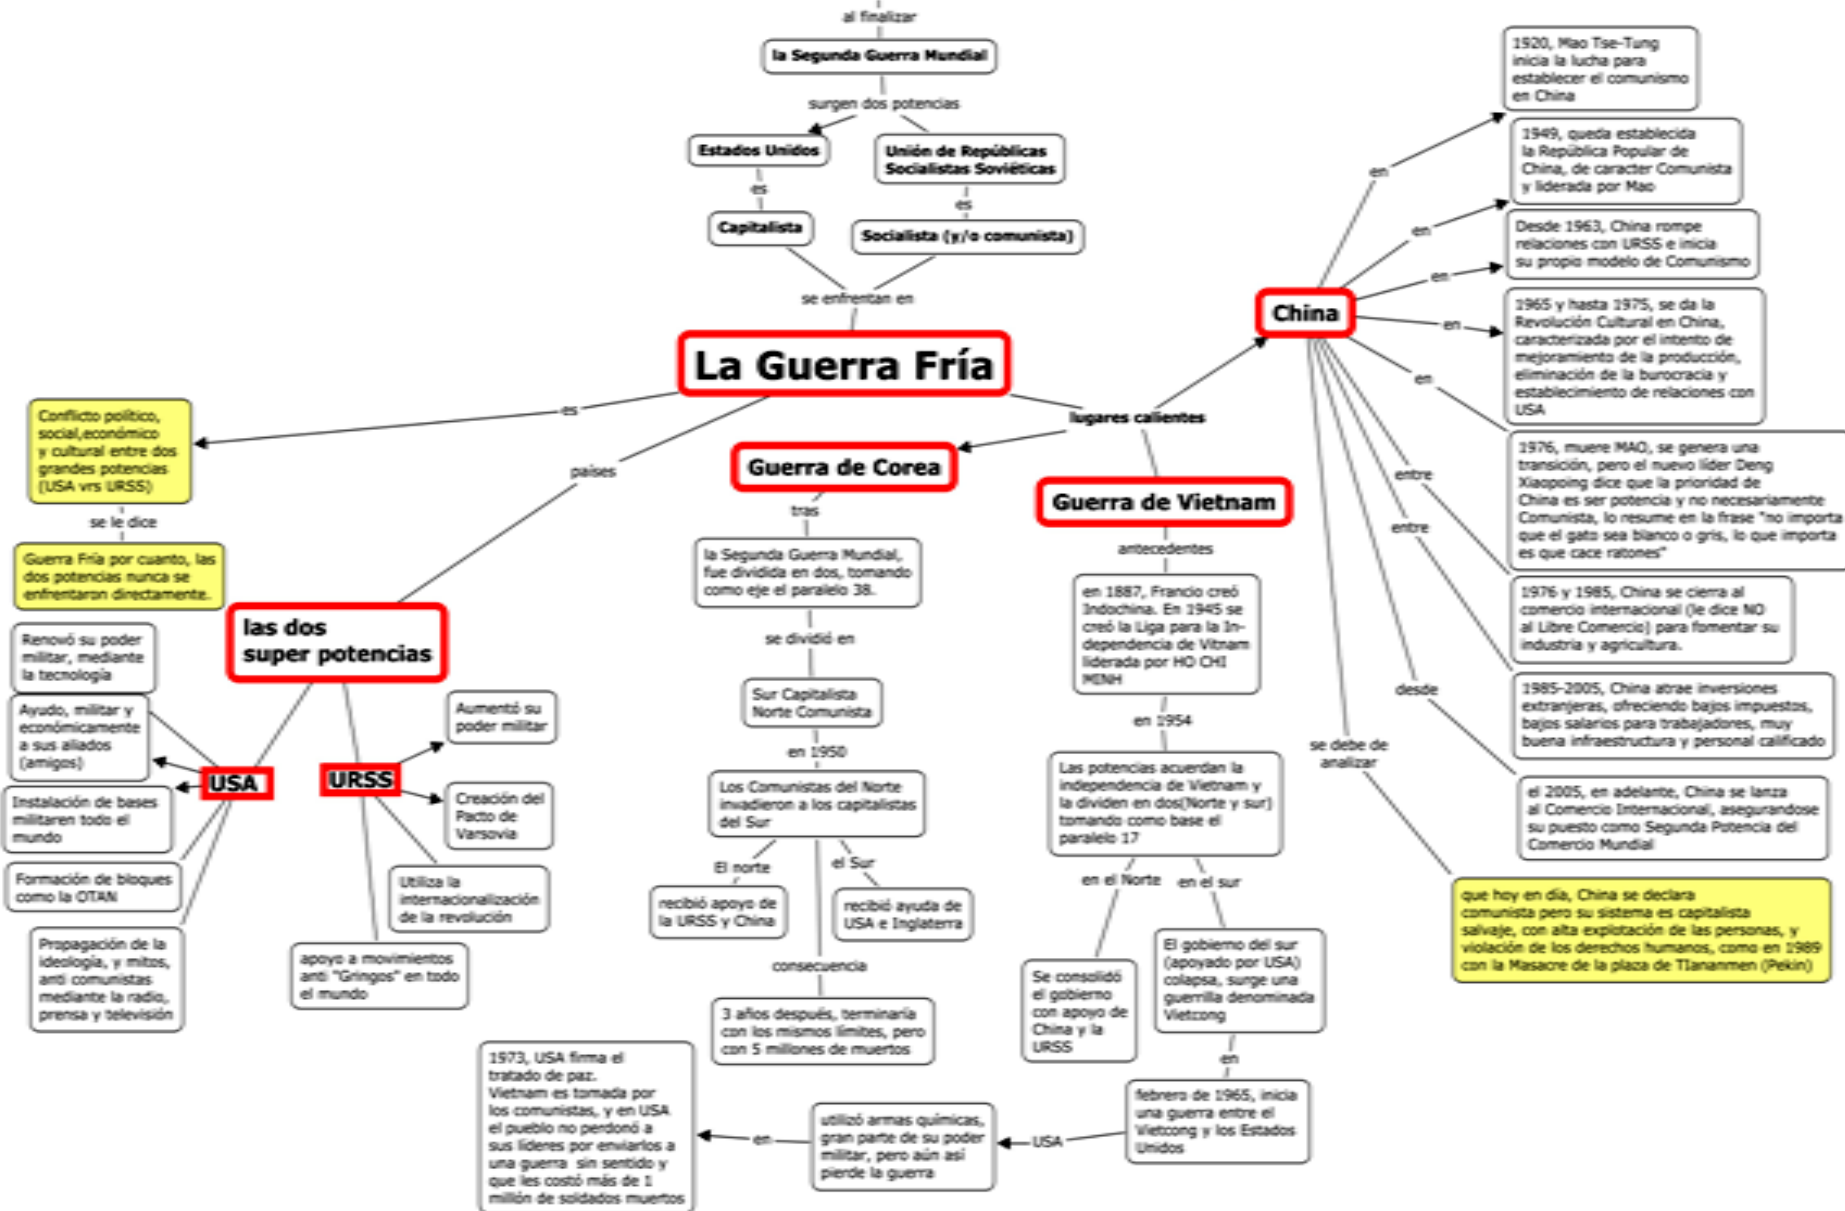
al finalizar

la Segunda Guerra Mundial

surgen dos potencias

Estados Unidos

Unión de Repúblicas Socialistas Soviéticas

es

Capitalista

es

Socialista (y/o comunista)

se enfrentan en

La Guerra Fría

es

Conflicto político, social,económico y cultural entre dos grandes potencias (USA vrs URSS)

se le dice

Guerra Fría por cuanto, las dos potencias nunca se enfrentaron directamente.

países

las dos super potencias

Renovó su poder militar, mediante la tecnología

Ayudo, militar y económicamente a sus aliados (amigos)

USA

Instalación de bases militaren todo el mundo

Formación de bloques como la OTAN

Propagación de la ideología, y mitos, anti comunistas mediante la radio, prensa y televisión

URSS

Aumentó su poder militar

Creación del Pacto de Varsovia

Utiliza la internacionalización de la revolución

apoyo a movimientos anti "Gringos" en todo el mundo

lugares calientes

Guerra de Corea

tras

la Segunda Guerra Mundial, fue dividida en dos, tomando como eje el paralelo 38.

se dividió en

Sur Capitalista Norte Comunista

en 1950

Los Comunistas del Norte invadieron a los capitalistas del Sur

El norte

recibió apoyo de la URSS y China

el Sur

recibió ayuda de USA e Inglaterra

consecuencia

3 años después, terminaría con los mismos límites, pero con 5 millones de muertos

Guerra de Vietnam

antecedentes

en 1887, Francio creó Indochina. En 1945 se creó la Liga para la Independencia de Vitnam liderada por HO CHI MINH

en 1954

Las potencias acuerdan la independencia de Vietnam y la dividen en dos(Norte y sur) tomando como base el paralelo 17

en el Norte

Se consolidó el gobierno con apoyo de China y la URSS

en el sur

El gobierno del sur (apoyado por USA) colapsa, surge una guerrilla denominada Vietcong

en

febrero de 1965, inicia una guerra entre el Vietcong y los Estados Unidos

USA

utilizó armas químicas, gran parte de su poder militar, pero aún así pierde la guerra

en

1973, USA firma el tratado de paz. Vietnam es tomada por los comunistas, y en USA el pueblo no perdonó a sus líderes por enviarlos a una guerra sin sentido y que les costó más de 1 millón de soldados muertos

China

en

1920, Mao Tse-Tung inicia la lucha para establecer el comunismo en China

en

1949, queda establecida la República Popular de China, de caracter Comunista y liderada por Mao

en

Desde 1963, China rompe relaciones con URSS e inicia su propio modelo de Comunismo

en

1965 y hasta 1975, se da la Revolución Cultural en China, caracterizada por el intento de mejoramiento de la producción, eliminación de la burocracia y establecimiento de relaciones con USA

en

1976, muere MAO, se genera una transición, pero el nuevo líder Deng Xiaopoing dice que la prioridad de China es ser potencia y no necesariamente Comunista, lo resume en la frase "no importa que el gato sea blanco o gris, lo que importa es que cace ratones"

entre

1976 y 1985, China se cierra al comercio internacional (le dice NO al Libre Comercio) para fomentar su industria y agricultura.

entre

1985-2005, China atrae inversiones extranjeras, ofreciendo bajos impuestos, bajos salarios para trabajadores, muy buena infraestructura y personal calificado

desde

el 2005, en adelante, China se lanza al Comercio Internacional, asegurandose su puesto como Segunda Potencia del Comercio Mundial

se debe de analizar

que hoy en día, China se declara comunista pero su sistema es capitalista salvaje, con alta explotación de las personas, y violación de los derechos humanos, como en 1989 con la Masacre de la plaza de TIananmen (Pekín)